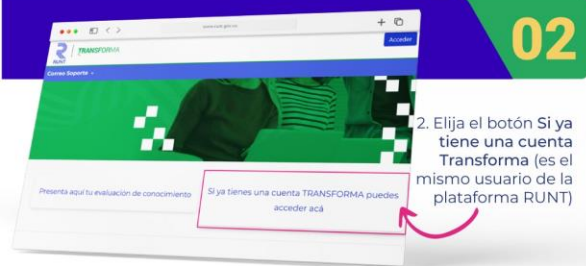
www.runt.gov.co

RUNT | TRANSFORMA

Acceder

Correo Soporte

Presenta aquí tu evaluación de conocimiento

Si ya tienes una cuenta TRANSFORMA puedes acceder acá

02

2. Elija el botón Si ya tiene una cuenta Transforma (es el mismo usuario de la plataforma RUNT)